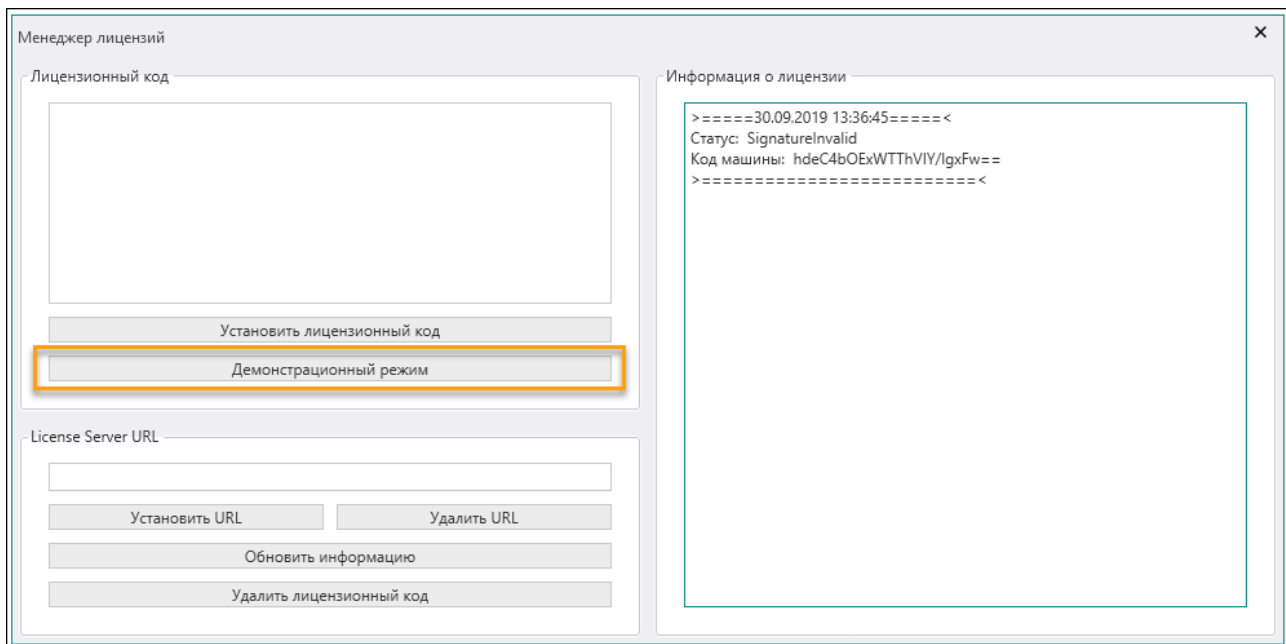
Менеджер лицензий

×

Лицензионный код

Установить лицензионный код

Демонстрационный режим

License Server URL

Установить URL

Удалить URL

Обновить информацию

Удалить лицензионный код

Информация о лицензии

>=====30.09.2019 13:36:45=====<
Статус: SignatureInvalid
Код машины: hdeC4bOExWTThVIY/lgxFw==
>========================<